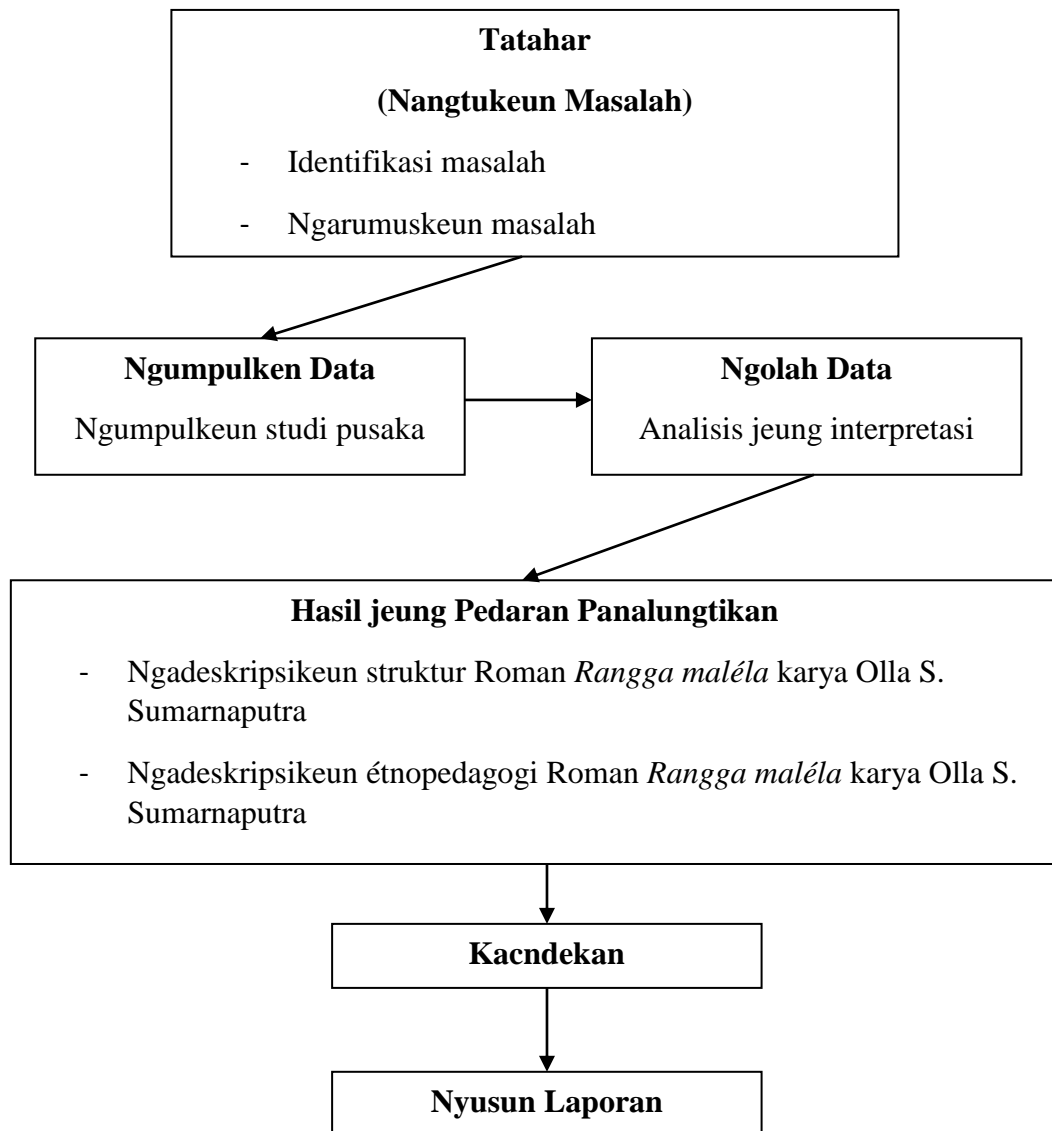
**Tatahar**

**(Nangtukeun Masalah)**

- Identifikasi masalah
- Ngarumuskeun masalah

**Ngumpulken Data**

Ngumpulkeun studi pusaka

**Ngolah Data**

Analisis jeung interpretasi

**Hasil jeung Pedaran Panalungtikan**

- Ngadeskripsikeun struktur Roman *Rangga maléla* karya Olla S. Sumarnaputra
- Ngadeskripsikeun étnopedagogi Roman *Rangga maléla* karya Olla S. Sumarnaputra

**Kacndekan**

**Nyusun Laporan**